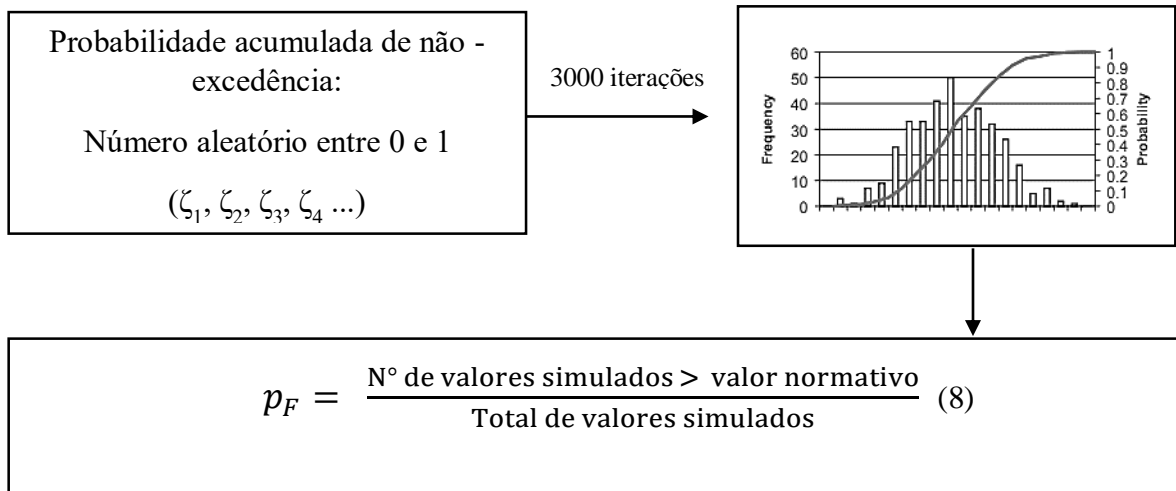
Probabilidade acumulada de não - excedência:

Número aleatório entre 0 e 1

($\zeta_1, \zeta_2, \zeta_3, \zeta_4$ ...)

3000 iterações

60
50
40
30
20
10
0

Frequency

1
0.9
0.8
0.7
0.6
0.5
0.4
0.3
0.2
0.1
0

Probability

$p_F = \frac{\text{N° de valores simulados > valor normativo}}{\text{Total de valores simulados}}$ (8)